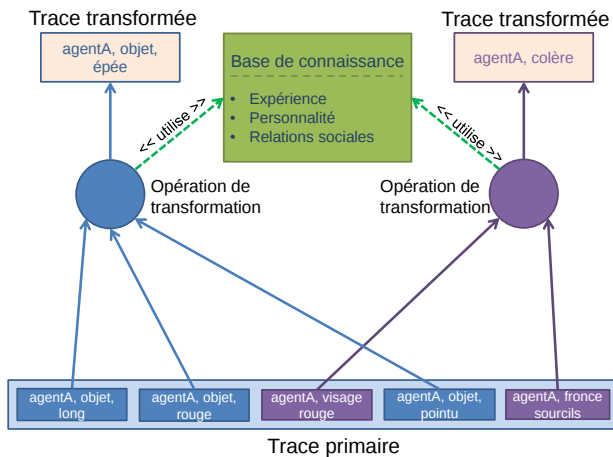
Trace transformée

agentA, objet, épée

Base de connaissance

- Expérience
- Personnalité
- Relations sociales

Trace transformée

agentA, colère

<< utilise >>

<< utilise >>

Opération de transformation

Opération de transformation

agentA, objet, long

agentA, objet, rouge

agentA, visage rouge

agentA, objet, pointu

agentA, fronce sourcils

Trace primaire